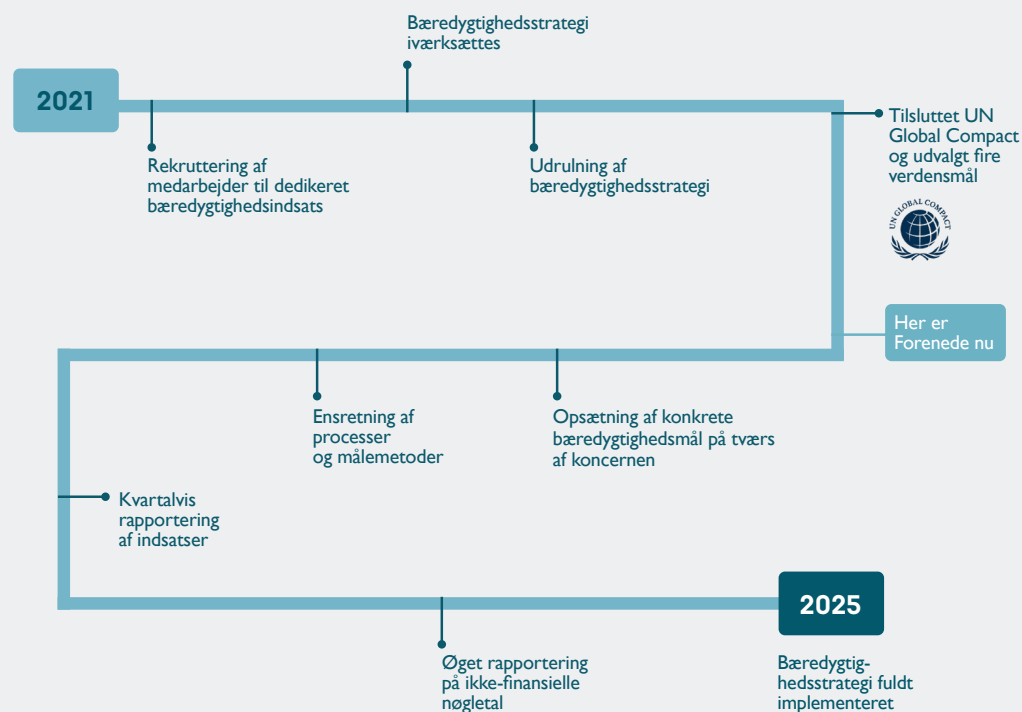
Bæredygtighedsstrategi iværksættes

2021

Rekruttering af medarbejder til dedikeret bæredygtighedsindsats

Udrulning af bæredygtighedsstrategi

Tilsluttet UN Global Compact og udvalgt fire verdensmål

UN GLOBAL COMPACT

Her er Forenede nu

Ensretning af processer og målemetoder

Opsætning af konkrete bæredygtighedsmål på tværs af koncernen

Kvartalvis rapportering af indsatser

2025

Øget rapportering på ikke-finansielle nøgletal

Bæredygtighedsstrategi fuldt implementeret